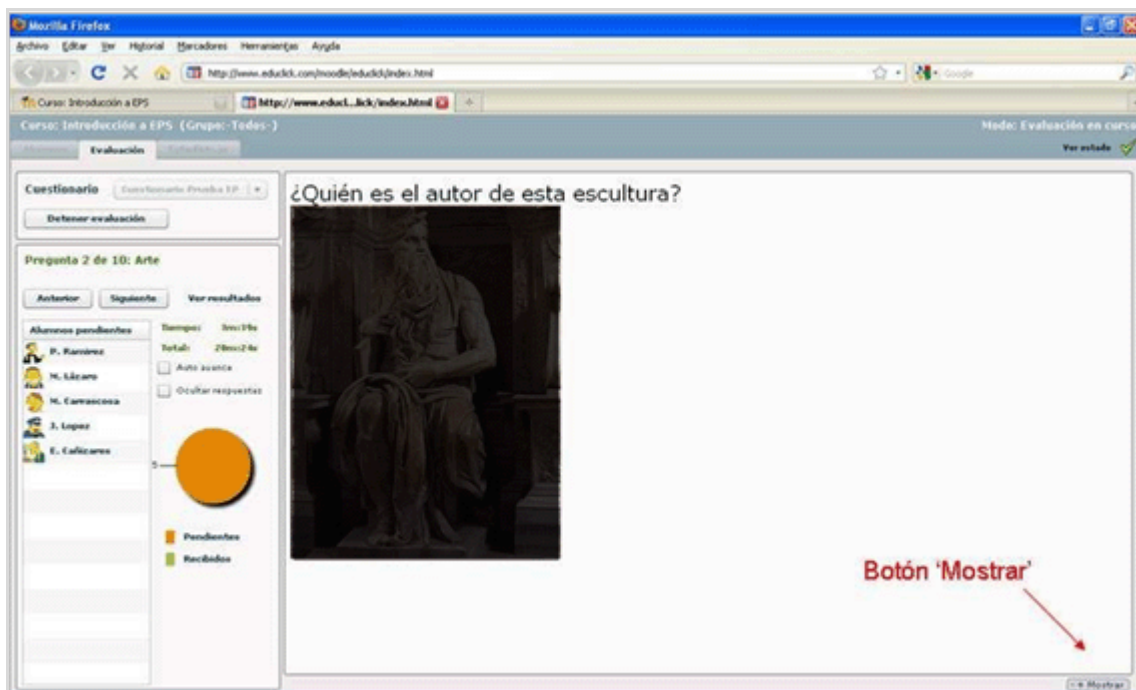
Mozilla Firefox
Archivo Editar Ver Historial Marcadores Herramientas Ayuda
http://www.educlick.com/moodle/educlick/index.html
Google
Curso: Introducción a EPS
http://www.educl...lick/index.html
Curso: Introducción a EPS (Grupo: -Todos-)
Modo: Evaluación en curso
Alumnos Evaluación Estadísticas
Ver estado
Cuestionario Cuestionario Prueba EP
Detener evaluación
Pregunta 2 de 10: Arte
Anterior Siguiente Ver resultados
Alumnos pendientes
P. Ramírez
M. Lázaro
M. Carrascosa
J. Lopez
E. Cañizares
Tiempo: 5m:19s
Total: 20m:24s
Auto avance
Ocultar respuestas
5
Pendientes
Recibidos
¿Quién es el autor de esta escultura?
Botón 'Mostrar'
<< Mostrar